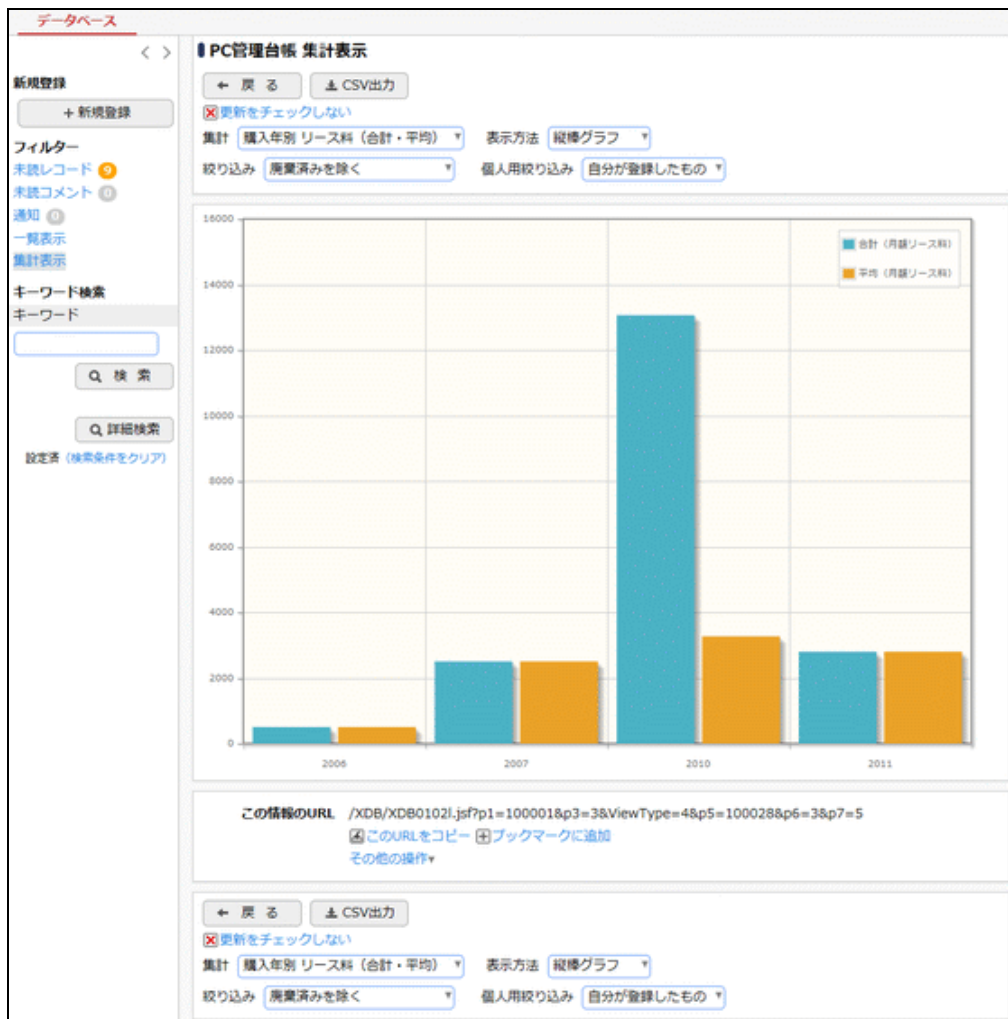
データベース

< >

新規登録

+ 新規登録

フィルター

未読レコード 9

未読コメント 0

通知 0

一覧表示

集計表示

キーワード検索

キーワード

Q 検 索

Q 詳細検索

設定済 (検索条件をクリア)

PC管理台帳 集計表示

← 戻 る

CSV出力

更新をチェックしない

集計 購入年別 リース料（合計・平均）

表示方法 縦棒グラフ

絞り込み 廃棄済みを除く

個人用絞り込み 自分が登録したもの

16000

14000

12000

10000

8000

6000

4000

2000

0

合計（月額リース料）

平均（月額リース料）

2006

2007

2010

2011

この情報のURL /XDB/XDB0102I.jsf?p1=100001&p3=3&ViewType=4&p5=100028&p6=3&p7=5

このURLをコピー ブックマークに追加

その他の操作▾

← 戻 る

CSV出力

更新をチェックしない

集計 購入年別 リース料（合計・平均）

表示方法 縦棒グラフ

絞り込み 廃棄済みを除く

個人用絞り込み 自分が登録したもの